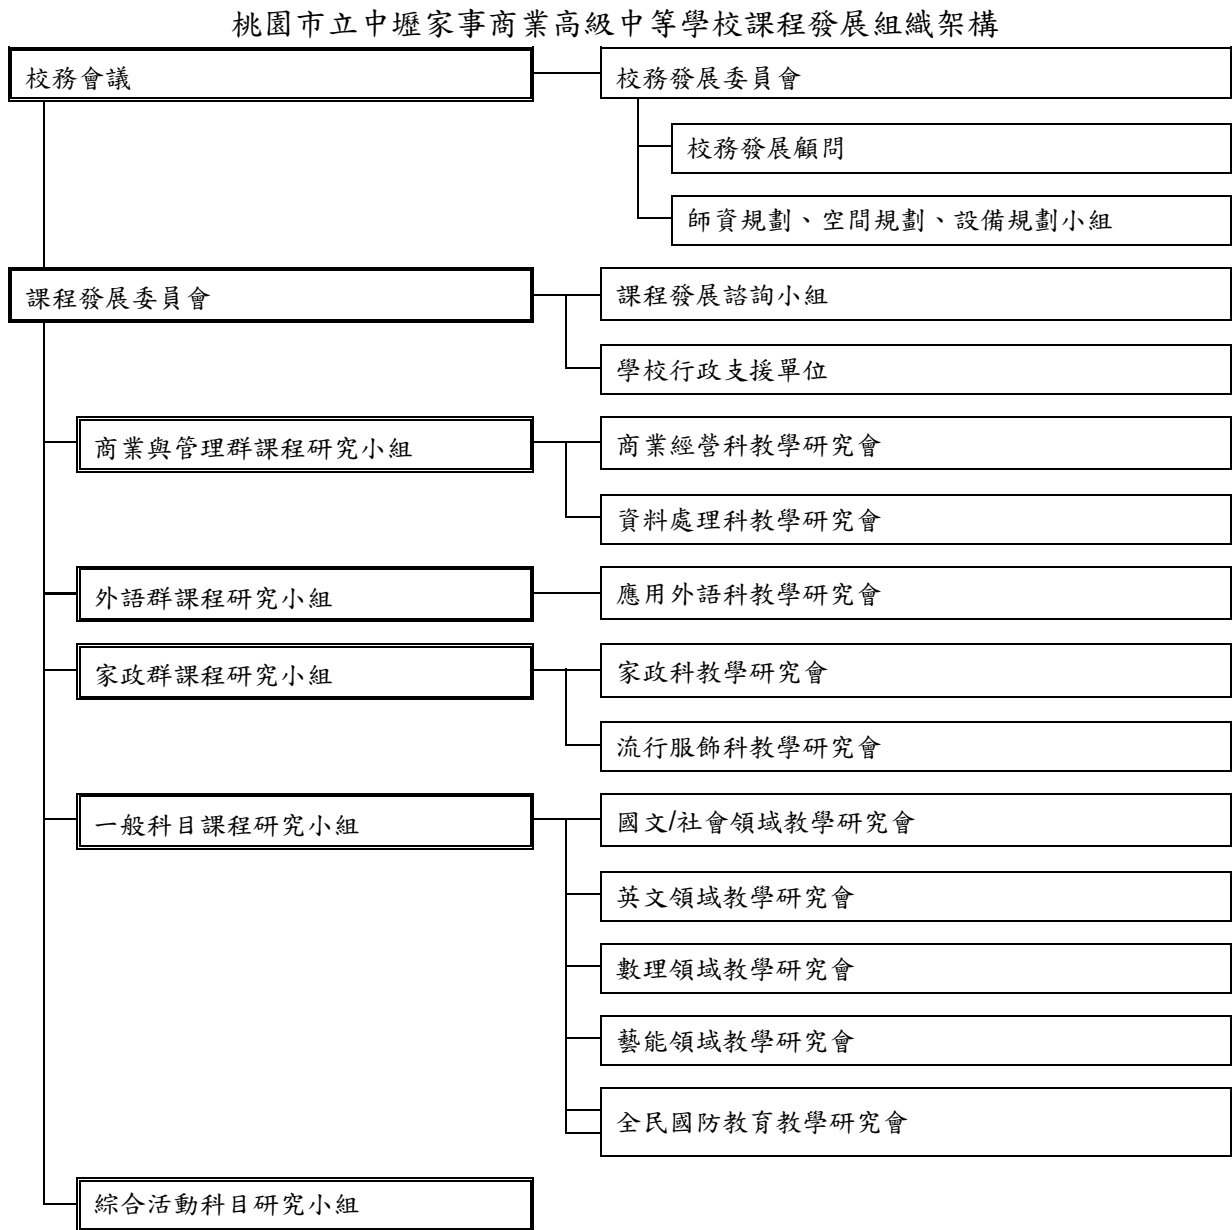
桃園市立中壢家事商業高級中等學校課程發展組織架構

校務會議

校務發展委員會

校務發展顧問

師資規劃、空間規劃、設備規劃小組

課程發展委員會

課程發展諮詢小組

學校行政支援單位

商業與管理群課程研究小組

商業經營科教學研究會

資料處理科教學研究會

外語群課程研究小組

應用外語科教學研究會

家政群課程研究小組

家政科教學研究會

流行服飾科教學研究會

一般科目課程研究小組

國文/社會領域教學研究會

英文領域教學研究會

數理領域教學研究會

藝能領域教學研究會

全民國防教育教學研究會

綜合活動科目研究小組